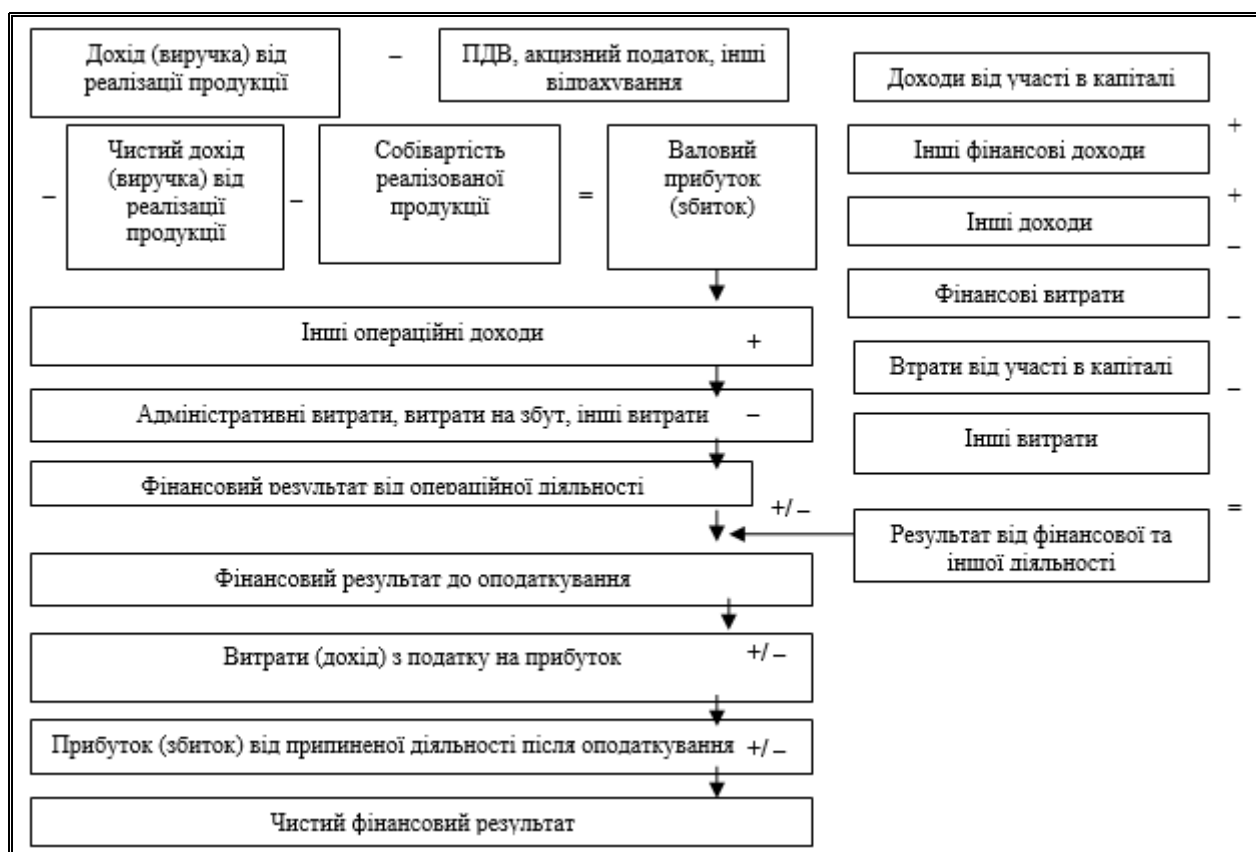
Дохід (виручка) від реалізації продукції

–

ПДВ, акцизний податок, інші відрахування

Доходи від участі в капіталі

+

–

Чистий дохід (виручка) від реалізації продукції

–

Собівартість реалізованої продукції

=

Валовий прибуток (збиток)

Інші фінансові доходи

+

Інші доходи

–

Фінансові витрати

–

Втрати від участі в капіталі

–

Інші витрати

=

Інші операційні доходи

+

Адміністративні витрати, витрати на збут, інші витрати

–

Фінансовий результат від операційної діяльності

+/ –

Результат від фінансової та іншої діяльності

Фінансовий результат до оподаткування

Витрати (дохід) з податку на прибуток

+/ –

Прибуток (збиток) від припиненої діяльності після оподаткування

+/ –

Чистий фінансовий результат